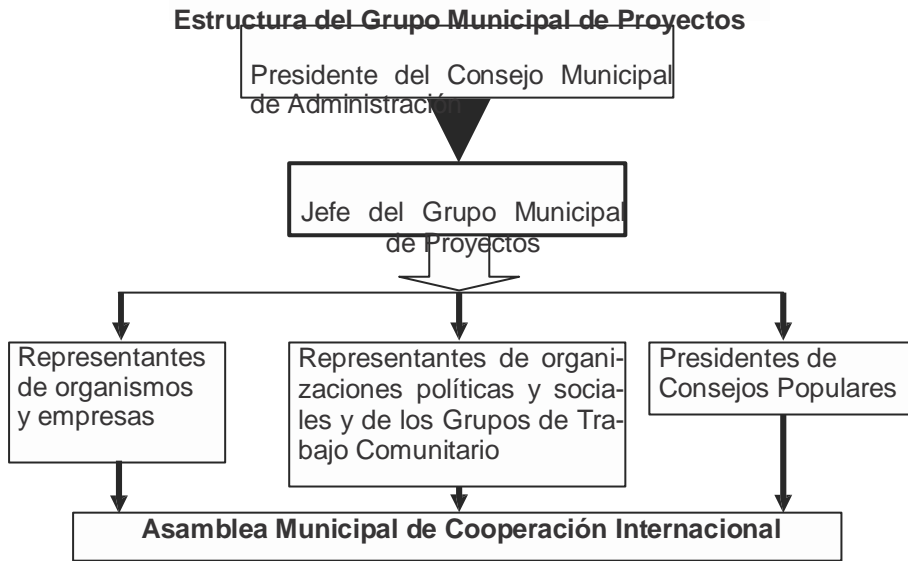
Estructura del Grupo Municipal de Proyectos

Presidente del Consejo Municipal de Administración

Jefe del Grupo Municipal de Proyectos

Representantes de organismos y empresas

Representantes de organizaciones políticas y sociales y de los Grupos de Trabajo Comunitario

Presidentes de Consejos Populares

Asamblea Municipal de Cooperación Internacional